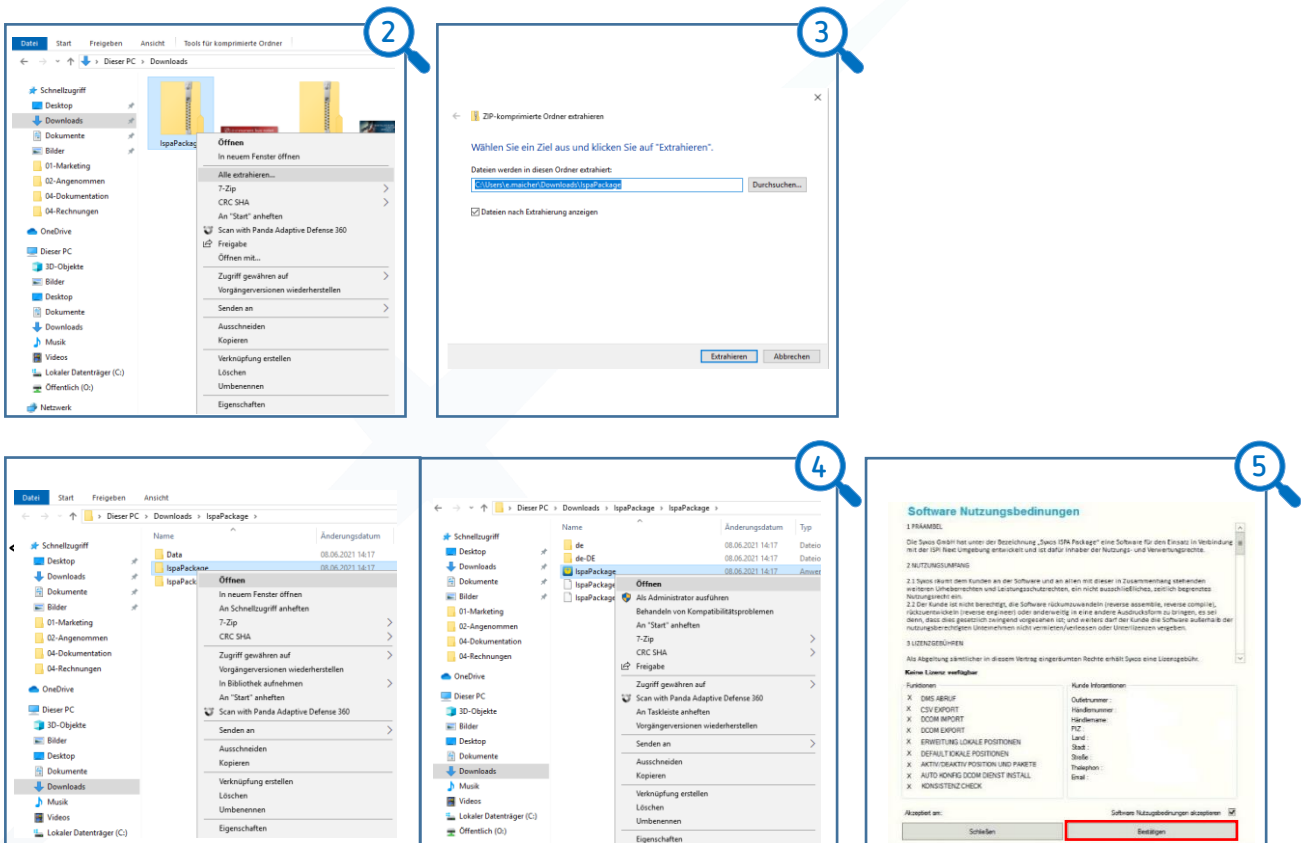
2

Datei Start Freigeben Ansicht Tools für komprimierte Ordner

← → ↑ > Dieser PC > Downloads

Schnellzugriff
Desktop
Downloads
Dokumente
Bilder
01-Marketing
02-Angenommen
04-Dokumentation
04-Rechnungen
OneDrive
Dieser PC
3D-Objekte
Bilder
Desktop
Dokumente
Downloads
Musik
Videos
Lokaler Datenträger (C:)
Öffentlich (O:)
Netzwerk

IspaPackage

Öffnen
In neuem Fenster öffnen
Alle extrahieren...
7-Zip
CRC SHA
An "Start" anheften
Scan with Panda Adaptive Defense 360
Freigabe
Öffnen mit...
Zugriff gewähren auf
Vorgängerversionen wiederherstellen
Senden an
Ausschneiden
Kopieren
Verknüpfung erstellen
Löschen
Umbenennen
Eigenschaften

3

ZIP-komprimierte Ordner extrahieren

Wählen Sie ein Ziel aus und klicken Sie auf "Extrahieren".

Dateien werden in diesen Ordner extrahiert:

C:\Users\e.maicher\Downloads\IspaPackage

Durchsuchen...

Dateien nach Extrahierung anzeigen

Extrahieren Abbrechen

Datei Start Freigeben Ansicht

← → ↑ > Dieser PC > Downloads > IspaPackage >

Name Änderungsdatum

Data 08.06.2021 14:17
IspaPackage 08.06.2021 14:17
IspaPack

Schnellzugriff
Desktop
Downloads
Dokumente
Bilder
01-Marketing
02-Angenommen
04-Dokumentation
04-Rechnungen
OneDrive
Dieser PC
3D-Objekte
Bilder
Desktop
Dokumente
Downloads
Musik
Videos
Lokaler Datenträger (C:)

Öffnen
In neuem Fenster öffnen
An Schnellzugriff anheften
7-Zip
CRC SHA
Zugriff gewähren auf
Vorgängerversionen wiederherstellen
In Bibliothek aufnehmen
An "Start" anheften
Scan with Panda Adaptive Defense 360
Senden an
Ausschneiden
Kopieren
Verknüpfung erstellen
Löschen
Umbenennen
Eigenschaften

4

← → ↑ > Dieser PC > Downloads > IspaPackage > IspaPackage >

Name Änderungsdatum Typ

de 08.06.2021 14:17 Dateio
de-DE 08.06.2021 14:17 Dateio
IspaPackage 08.06.2021 14:17 Anwen
IspaPackage
IspaPackage

Schnellzugriff
Desktop
Downloads
Dokumente
Bilder
01-Marketing
02-Angenommen
04-Dokumentation
04-Rechnungen
OneDrive
Dieser PC
3D-Objekte
Bilder
Desktop
Dokumente
Downloads
Musik
Videos
Lokaler Datenträger (C:)
Öffentlich (O:)

Öffnen
Als Administrator ausführen
Behandeln von Kompatibilitätsproblemen
An "Start" anheften
7-Zip
CRC SHA
Freigabe
Zugriff gewähren auf
Scan with Panda Adaptive Defense 360
An Taskleiste anheften
Vorgängerversionen wiederherstellen
Senden an
Ausschneiden
Kopieren
Verknüpfung erstellen
Löschen
Umbenennen
Eigenschaften

5

Software Nutzungsbedinungen

1 PRÄAMBEL

Die Syxos GmbH hat unter der Bezeichnung „Syxos ISPA Package" eine Software für den Einsatz in Verbindung mit der ISPI Next Umgebung entwickelt und ist dafür Inhaber der Nutzungs- und Verwertungsrechte.

2 NUTZUNGSUMFANG

2.1 Syxos räumt dem Kunden an der Software und an allen mit dieser in Zusammenhang stehenden weiteren Urheberrechten und Leistungsschutzrechten, ein nicht ausschließliches, zeitlich begrenztes Nutzungsrecht ein.
2.2 Der Kunde ist nicht berechtigt, die Software rückumzuwandeln (reverse assemble, reverse compile), rückzuentwickeln (reverse engineer) oder anderweitig in eine andere Ausdrucksform zu bringen, es sei denn, dass dies gesetzlich zwingend vorgesehen ist; und weiters darf der Kunde die Software außerhalb der nutzungsberechtigten Unternehmen nicht vermieten/verleasen oder Unterlizenzen vergeben.

3 LIZENZGEBÜHREN

Als Abgeltung sämtlicher in diesem Vertrag eingeräumten Rechte erhält Syxos eine Lizenzgebühr.

Keine Lizenz verfügbar

Funktionen
X DMS ABRUF
X CSV EXPORT
X DCOM IMPORT
X DCOM EXPORT
X ERWEITUNG LOKALE POSITIONEN
X DEFAULT LOKALE POSITIONEN
X AKTIV/DEAKTIV POSITION UND PAKETE
X AUTO KONFIG DCOM DIENST INSTALL
X KONSISTENZ CHECK

Kunde Inforamtionen
Outletnummer :
Händlernummer :
Händlername:
PLZ :
Land :
Stadt :
Straße :
Thelephon :
Email :

Akzeptiert am:
Software Nutzugsbedingungen akzeptieren

Schließen Bestätigen